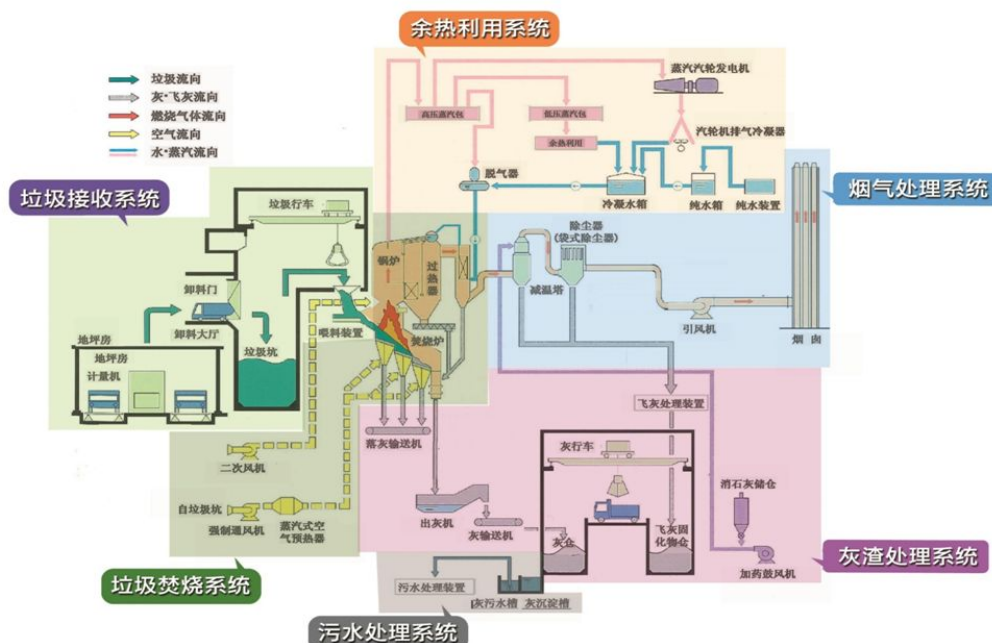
余热利用系统

垃圾流向
灰·飞灰流向
燃烧气体流向
空气流向
水·蒸汽流向

蒸汽汽轮发电机
高压蒸汽包
低压蒸汽包
余热利用
汽轮机排气冷凝器
脱气器
冷凝水箱
纯水箱
纯水装置

垃圾接收系统

垃圾行车
卸料门
卸料大厅
地坪房
地坪房
计量机
垃圾坑
喂料装置

锅炉
过热器
焚烧炉

除尘器
(袋式除尘器)
减温塔
引风机
烟囱

烟气处理系统

落灰输送机
二次风机
自垃圾坑
强制通风机
蒸汽式空气预热器

垃圾焚烧系统

飞灰处理装置
灰行车
出灰机
灰输送机
灰仓
飞灰固化物仓
消石灰储仓
加药鼓风机

灰渣处理系统

污水处理装置
灰污水槽
灰沉淀槽

污水处理系统